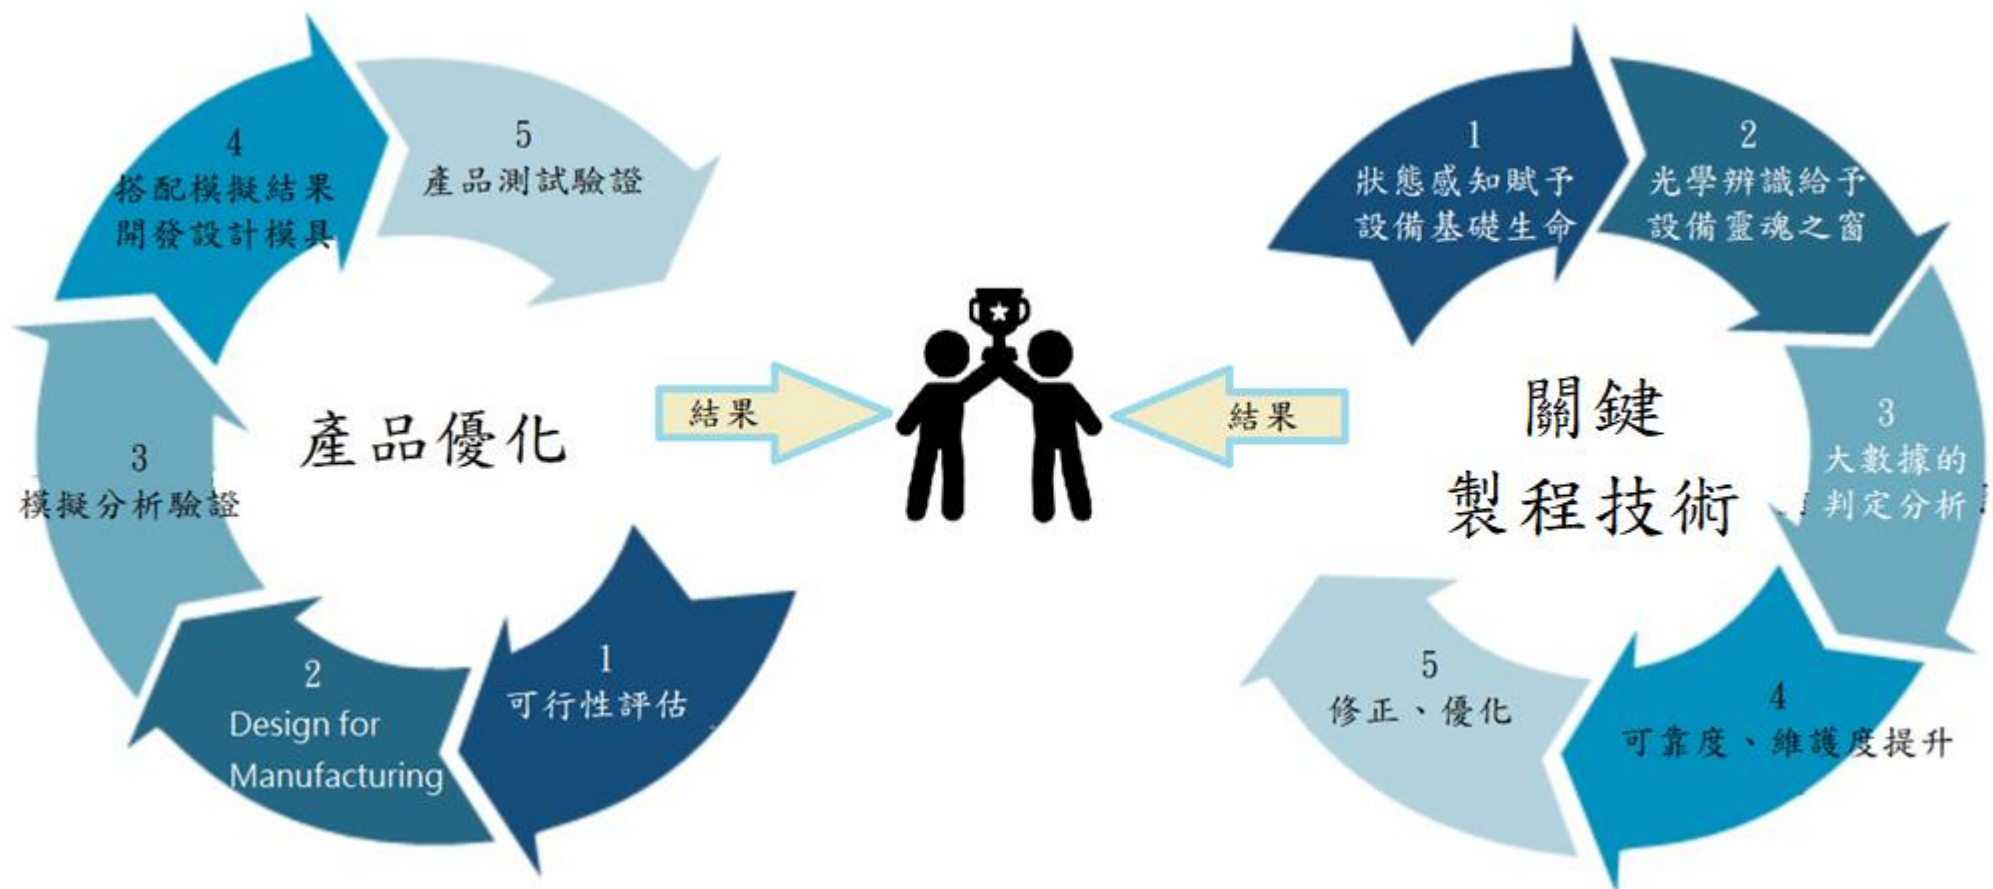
4
搭配模擬結果
開發設計模具

5
產品測試驗證

3
模擬分析驗證

產品優化

2
Design for Manufacturing

1
可行性評估

結果

結果

1
狀態感知賦予
設備基礎生命

2
光學辨識給予
設備靈魂之窗

關鍵
製程技術

3
大數據的
判定分析

5
修正、優化

4
可靠度、維護度提升